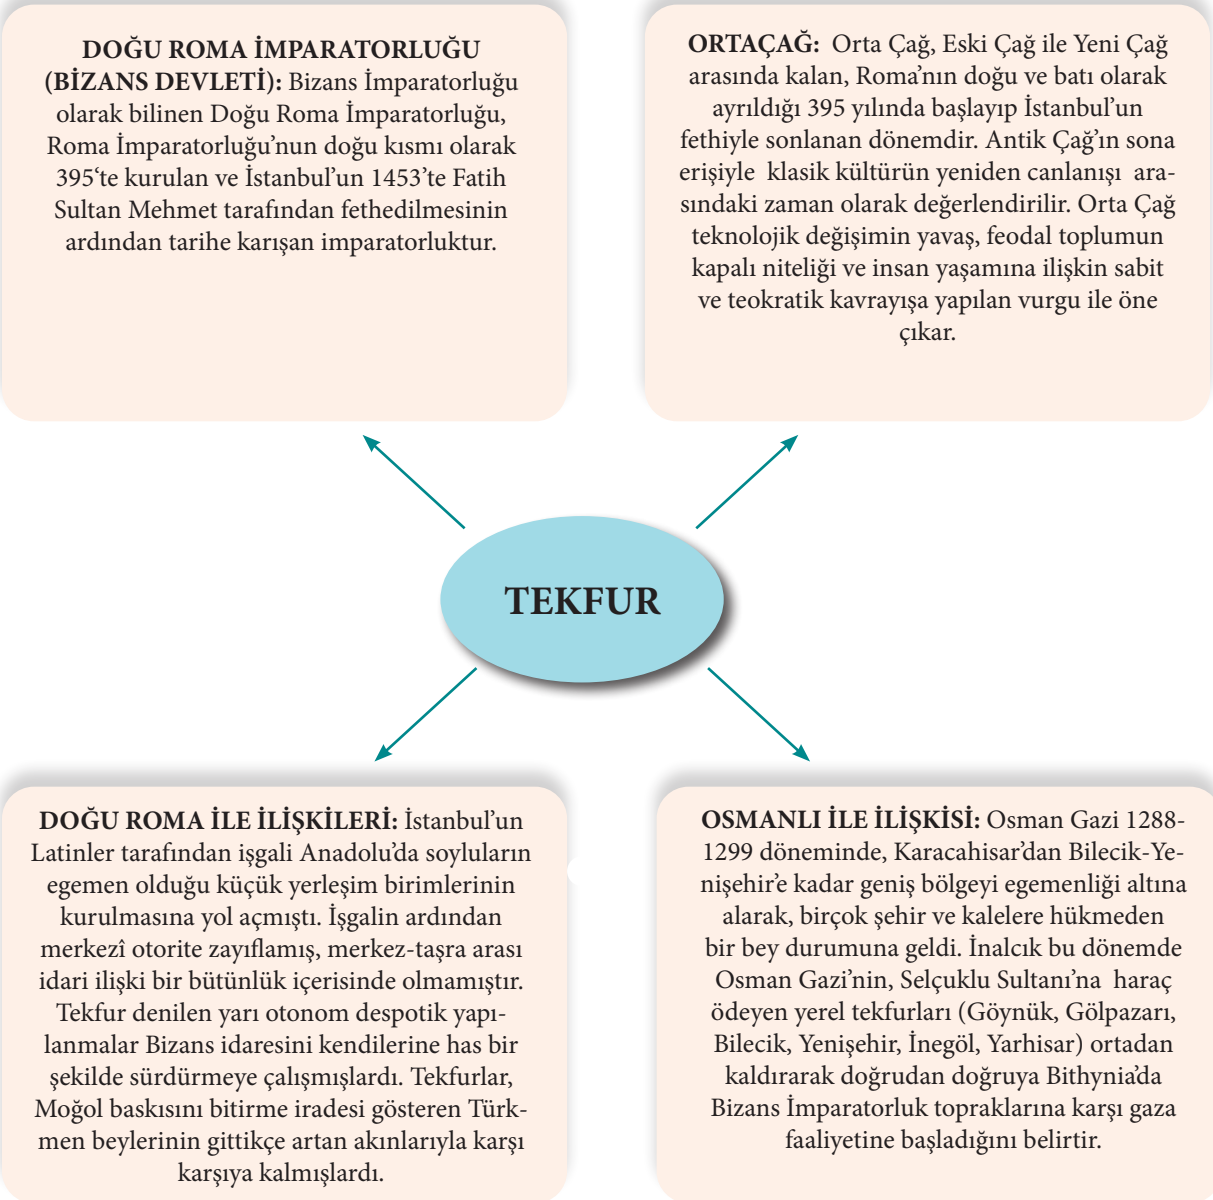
**DOĞU ROMA İMPARATORLUĞU (BİZANS DEVLETİ):** Bizans İmparatorluğu olarak bilinen Doğu Roma İmparatorluğu, Roma İmparatorluğu'nun doğu kısmı olarak 395'te kurulan ve İstanbul'un 1453'te Fatih Sultan Mehmet tarafından fethedilmesinin ardından tarihe karışan imparatorluktur.

**ORTAÇAĞ:** Orta Çağ, Eski Çağ ile Yeni Çağ arasında kalan, Roma'nın doğu ve batı olarak ayrıldığı 395 yılında başlayıp İstanbul'un fethiyle sonlanan dönemdir. Antik Çağ'ın sona erişiyle klasik kültürün yeniden canlanışı arasındaki zaman olarak değerlendirilir. Orta Çağ teknolojik değişimin yavaş, feodal toplumun kapalı niteliği ve insan yaşamına ilişkin sabit ve teokratik kavrayışa yapılan vurgu ile öne çıkar.

TEKFUR

**DOĞU ROMA İLE İLİŞKİLERİ:** İstanbul'un Latinler tarafından işgali Anadolu'da soyluların egemen olduğu küçük yerleşim birimlerinin kurulmasına yol açmıştı. İşgalin ardından merkezî otorite zayıflamış, merkez-taşra arası idari ilişki bir bütünlük içerisinde olmamıştır. Tekfur denilen yarı otonom despotik yapılanmalar Bizans idaresini kendilerine has bir şekilde sürdürmeye çalışmışlardı. Tekfurlar, Moğol baskısını bitirme iradesi gösteren Türkmen beylerinin gittikçe artan akınlarıyla karşı karşıya kalmışlardı.

**OSMANLI İLE İLİŞKİSİ:** Osman Gazi 1288-1299 döneminde, Karacahisar'dan Bilecik-Yenişehir'e kadar geniş bölgeyi egemenliği altına alarak, birçok şehir ve kalelere hükmeden bir bey durumuna geldi. İnalcık bu dönemde Osman Gazi'nin, Selçuklu Sultanı'na haraç ödeyen yerel tekfurları (Göynük, Gölpazarı, Bilecik, Yenişehir, İnegöl, Yarhisar) ortadan kaldırarak doğrudan doğruya Bithynia'da Bizans İmparatorluk topraklarına karşı gaza faaliyetine başladığını belirtir.